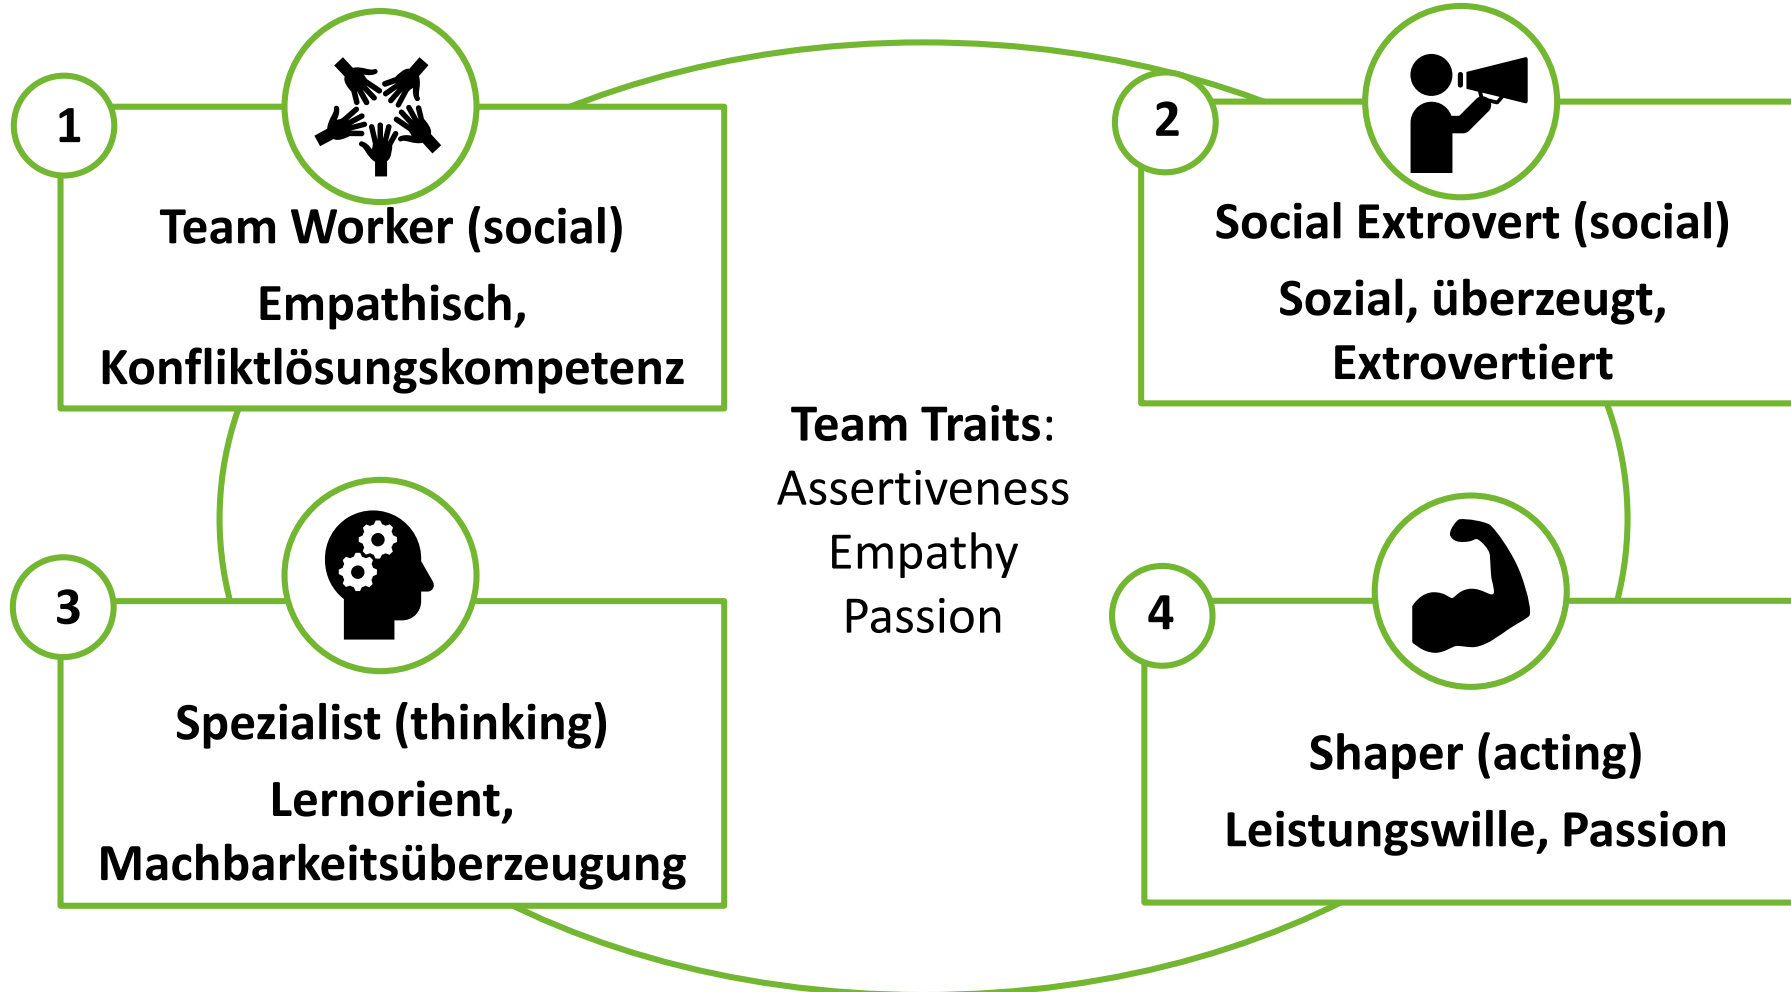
1

Team Worker (social)

Empathisch, Konfliktlösungskompetenz

2

Social Extrovert (social)

Sozial, überzeugt, Extrovertiert

Team Traits:
Assertiveness
Empathy
Passion

3

Spezialist (thinking)

Lernorient, Machbarkeitsüberzeugung

4

Shaper (acting)

Leistungswille, Passion